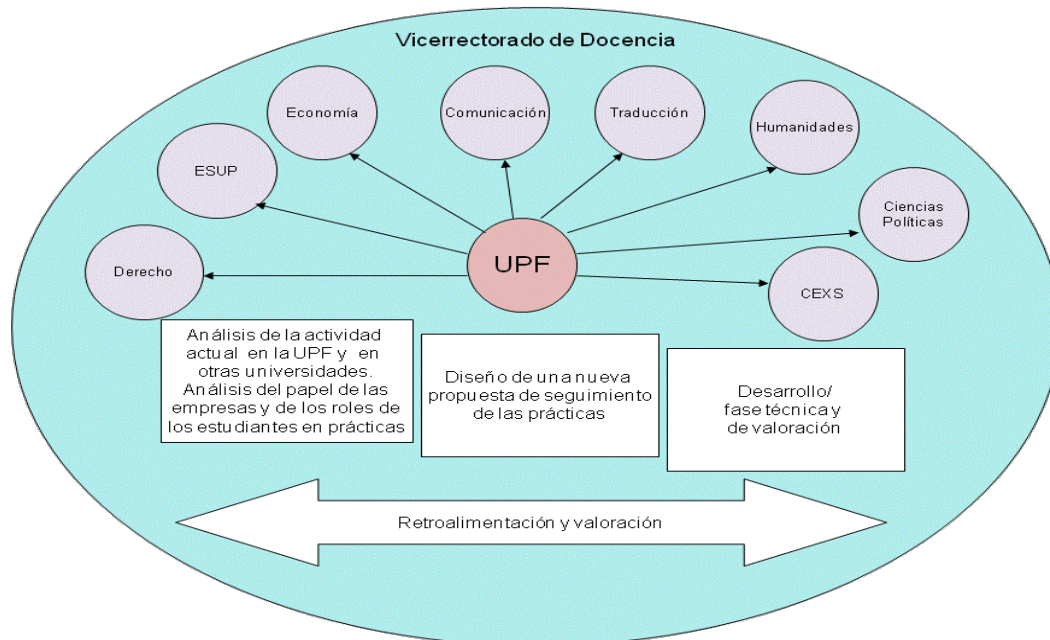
Vicerrectorado de Docencia

Economía

Comunicación

Traducción

Humanidades

ESUP

Ciencias Políticas

Derecho

UPF

CEXS

Análisis de la actividad actual en la UPF y en otras universidades. Análisis del papel de las empresas y de los roles de los estudiantes en prácticas

Diseño de una nueva propuesta de seguimiento de las prácticas

Desarrollo/ fase técnica y de valoración

Retroalimentación y valoración